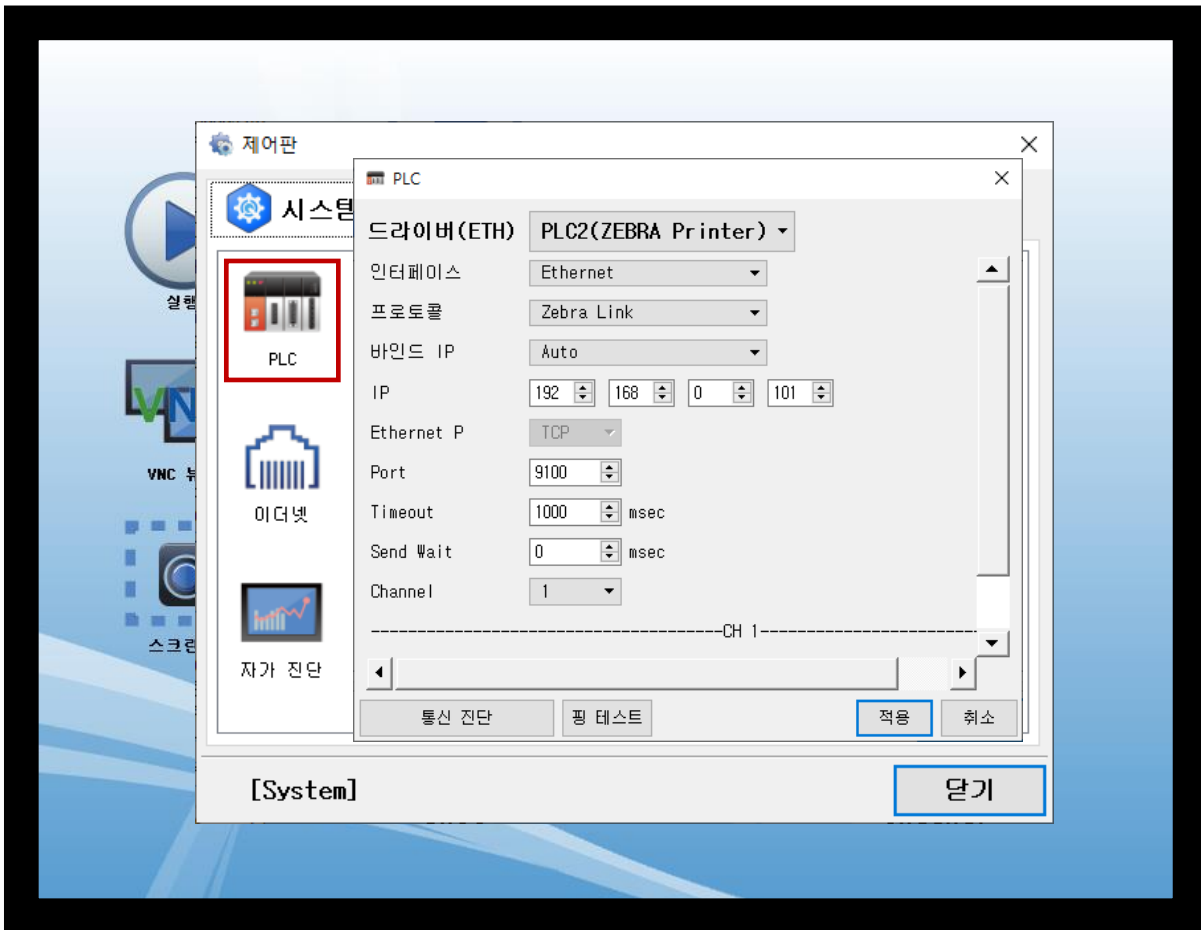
실행

VNC 뷰

스크린

제어판

시스템

PLC

이더넷

자가 진단

PLC

드라이버(ETH) PLC2(ZEBRA Printer)

인터페이스 Ethernet

프로토콜 Zebra Link

바인드 IP Auto

IP 192 168 0 101

Ethernet P TCP

Port 9100

Timeout 1000 msec

Send Wait 0 msec

Channel 1

------------------------------------CH 1------------------------------------

통신 진단

핑 테스트

적용

취소

[System]

닫기